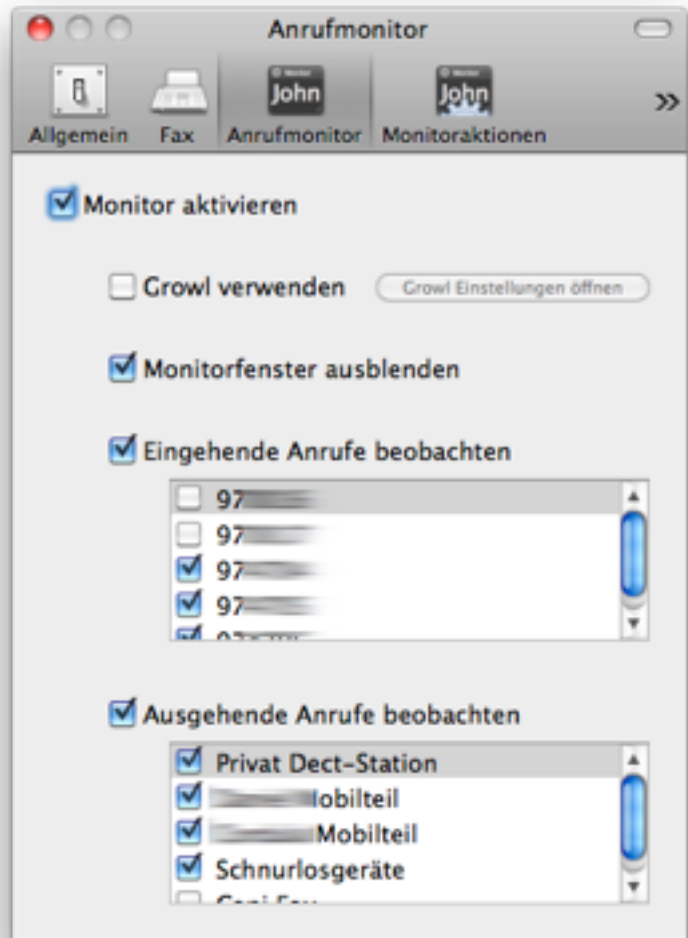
Anrufmonitor

Allgemein Fax Anrufmonitor Monitoraktionen »

John John

Monitor aktivieren

Growl verwenden Growl Einstellungen öffnen

Monitorfenster ausblenden

Eingehende Anrufe beobachten

97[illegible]
97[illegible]
97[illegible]
97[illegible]
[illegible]

Ausgehende Anrufe beobachten

Privat Dect-Station
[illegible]lobilteil
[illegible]Mobilteil
Schnurlosgeräte
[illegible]